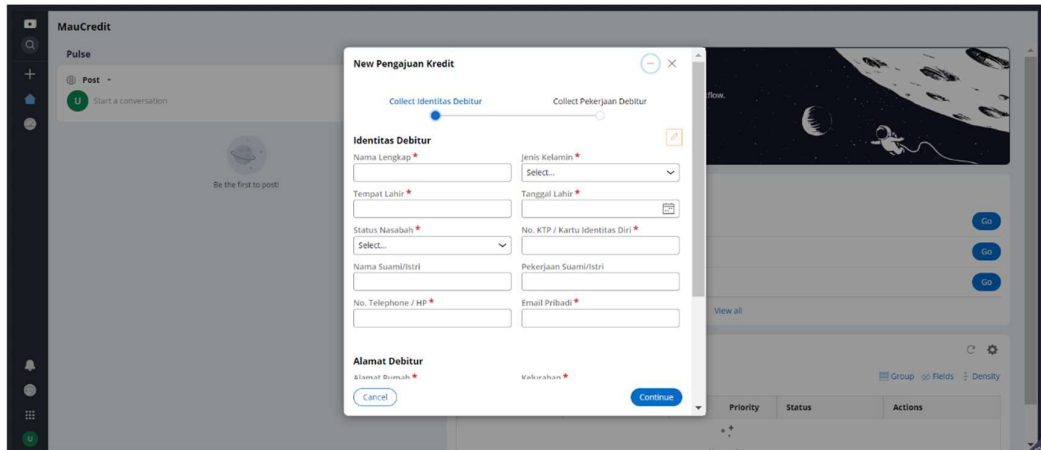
MauCredit

Pulse

Post

U Start a conversation

Be the first to post!

New Pengajuan Kredit

Collect Identitas Debitur

Collect Pekerjaan Debitur

Identitas Debitur

Nama Lengkap *

Jenis Kelamin *

Select...

Tempat Lahir *

Tanggal Lahir *

Status Nasabah *

Select...

No. KTP / Kartu Identitas Diri *

Nama Suami/Istri

Pekerjaan Suami/Istri

No. Telephone / HP *

Email Pribadi *

Alamat Debitur

Alamat Rumah *

Kelurahan *

Cancel

Continue

flow.

Go

Go

Go

View all

Group Fields Density

Priority

Status

Actions

U